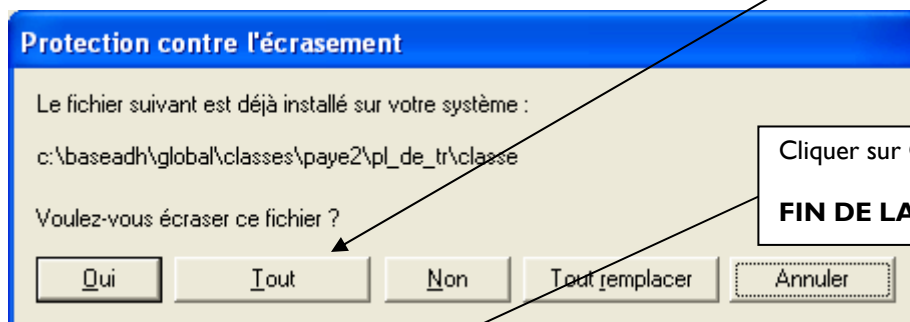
Protection contre l'écrasement

Le fichier suivant est déjà installé sur votre système :

c:\baseadh\global\classes\paye2\pl_de_tr\classe

Voulez-vous écraser ce fichier ?

Oui

Tout

Non

Tout remplacer

Annuler

Cliquer sur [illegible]

FIN DE LA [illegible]